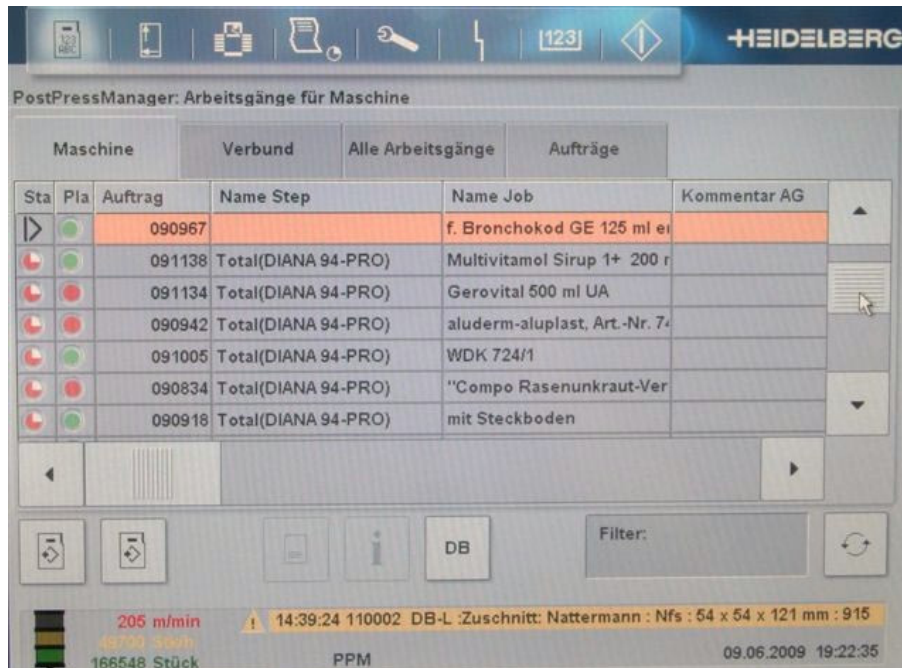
123

HEIDELBERG

PostPressManager: Arbeitsgänge für Maschine

Maschine | Verbund | Alle Arbeitsgänge | Aufträge

| Sta | Pla | Auftrag | Name Step | Name Job | Kommentar AG |
|---|---|---|---|---|---|
| | | 090967 | | f. Bronchokod GE 125 ml e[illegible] | |
| | | 091138 | Total(DIANA 94-PRO) | Multivitamol Sirup 1+ 200 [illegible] | |
| | | 091134 | Total(DIANA 94-PRO) | Gerovital 500 ml UA | |
| | | 090942 | Total(DIANA 94-PRO) | aluderm-aluplast, Art.-Nr. 7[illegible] | |
| | | 091005 | Total(DIANA 94-PRO) | WDK 724/1 | |
| | | 090834 | Total(DIANA 94-PRO) | "Compo Rasenunkraut-Ver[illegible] | |
| | | 090918 | Total(DIANA 94-PRO) | mit Steckboden | |

DB

Filter:

205 m/min
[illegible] Stk/h
166548 Stück

14:39:24 110002 DB-L :Zuschnitt: Nattermann : Nfs : 54 x 54 x 121 mm : 915

PPM

09.06.2009 19:22:35